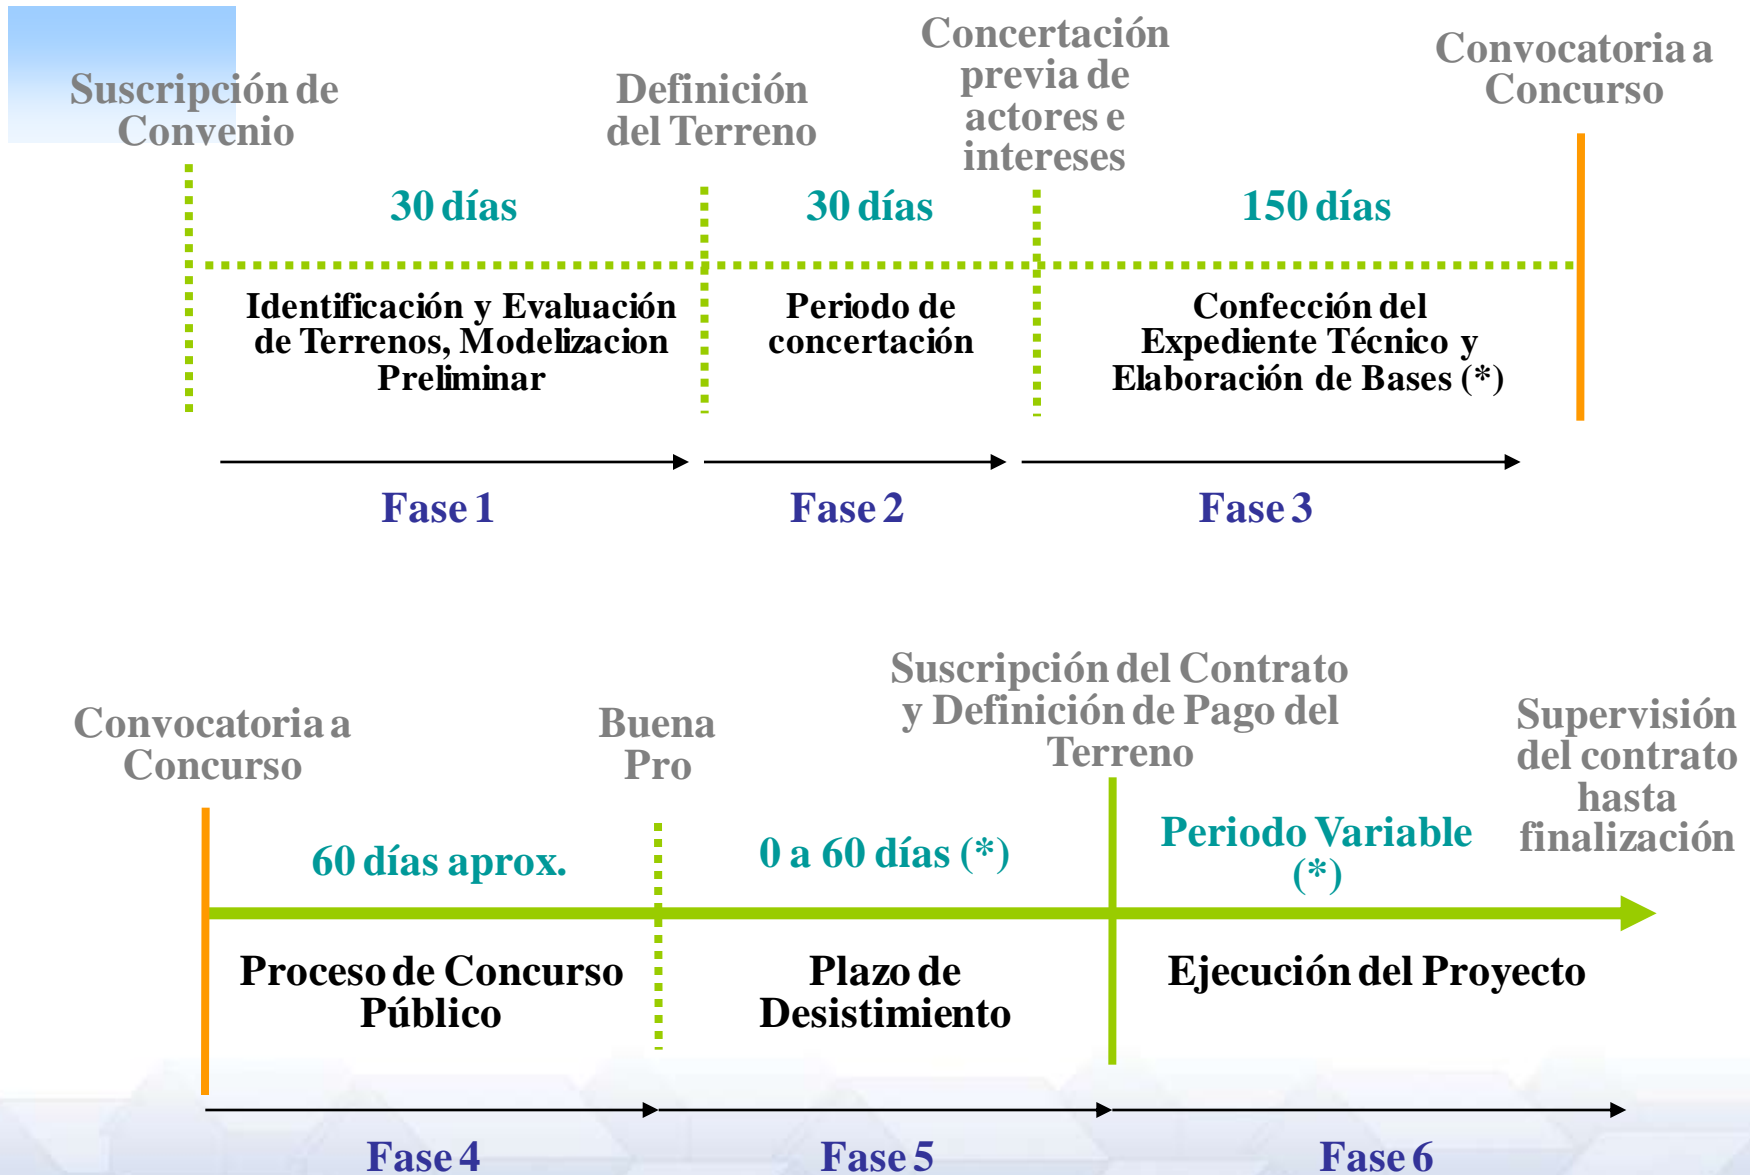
Suscripción de Convenio

Definición del Terreno

Concertación previa de actores e intereses

Convocatoria a Concurso

30 días

30 días

150 días

Identificación y Evaluación de Terrenos, Modelizacion Preliminar

Periodo de concertación

Confección del Expediente Técnico y Elaboración de Bases (*)

Fase 1

Fase 2

Fase 3

Convocatoria a Concurso

Buena Pro

Suscripción del Contrato y Definición de Pago del Terreno

Supervisión del contrato hasta finalización

60 días aprox.

0 a 60 días (*)

Periodo Variable (*)

Proceso de Concurso Público

Plazo de Desistimiento

Ejecución del Proyecto

Fase 4

Fase 5

Fase 6